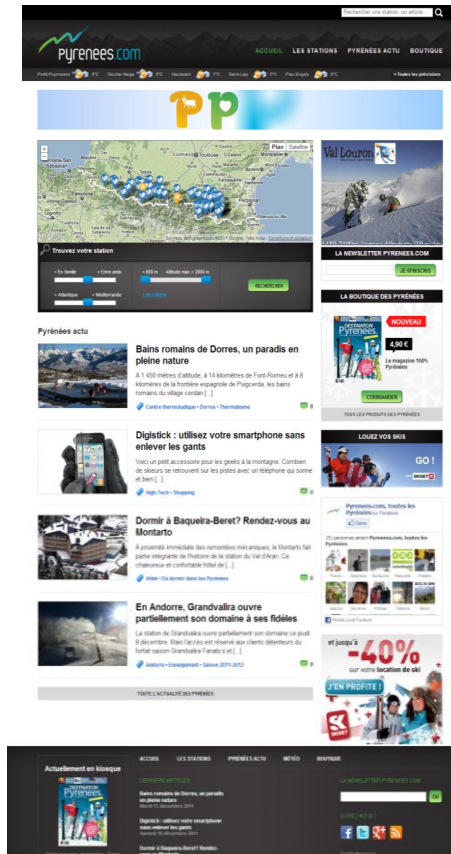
Rechercher une station, un article...

Pyrenees.com

ACCUEIL LES STATIONS PYRENEES ACTU BOUTIQUE

Font-Romeu 5°C Goulier Neige 5°C Hautacam 7°C Saint-Lary 6°C Peyragudes 8°C + Toutes les prévisions

Plan Satellite

Trouvez votre station

En famille Entre amis

Atlantique Méditerranée

RECHERCHER

Val Louron

LA NEWSLETTER PYRENEES.COM

JE M'INSCRIS

LA BOUTIQUE DES PYRÉNÉES

NOUVEAU

4,90 €

Le magazine 100% Pyrénées

COMMANDER

TOUS LES PRODUITS DES PYRÉNÉES

Pyrénées actu

Bains romains de Dorres, un paradis en pleine nature

A 1 450 mètres d'altitude, à 14 kilomètres de Font-Romeu et à 8 kilomètres de la frontière espagnole de Puigcerda, les bains romains du village cerdan [...]

Centre thermoludique • Dorres • Thermalisme

0

Digistick : utilisez votre smartphone sans enlever les gants

Voici un petit accessoire pour les geeks à la montagne. Combien de skieurs se retrouvent sur les pistes avec un téléphone qui sonne et bien [...]

High-Tech • Shopping

0

Dormir à Baqueira-Beret? Rendez-vous au Montarto

A proximité immédiate des remontées mécaniques, le Montarto fait partie intégrante de l'histoire de la station du Val d'Aran. Ce chaleureux et confortable hôtel de [...]

Hôtel • Où dormir dans les Pyrénées

0

En Andorre, Grandvalira ouvre partiellement son domaine à ses fidèles

La station de Grandvalira ouvre partiellement son domaine ce jeudi 8 décembre. Mais l'accès est réservé aux clients détenteurs du forfait saison Grandvalira Fanatics et [...]

Andorre • Enneigement • Saison 2011-2012

0

TOUTE L'ACTUALITÉ DES PYRÉNÉES

LOUEZ VOS SKIS

GO !

Pyrenees.com, toutes les Pyrénées sur Facebook

J'aime

et jusqu'à -40% sur votre location de ski

J'EN PROFITE !

Actuellement en kiosque

ACCUEIL LES STATIONS PYRENEES ACTU MÉTÉO BOUTIQUE

DERNIERS ARTICLES

Bains romains de Dorres, un paradis en pleine nature

Digistick : utilisez votre smartphone sans enlever les gants

Dormir à Baqueira-Beret? Rendez-vous au Montarto

LA NEWSLETTER PYRENEES.COM

OK

SUIVEZ-NOUS !